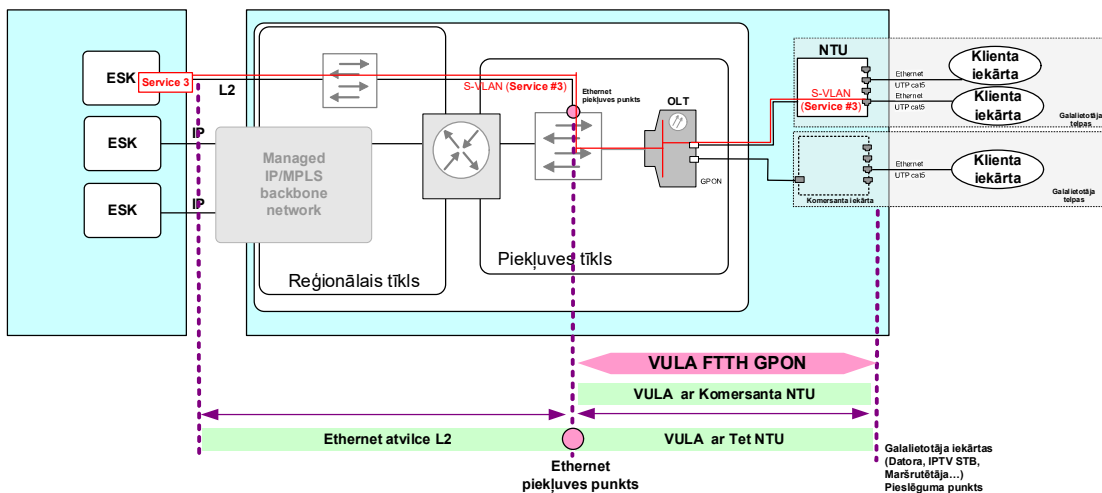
ESK
Service 3
L2
ESK
IP
ESK
IP
Managed IP/MPLS backbone network
Reģionālais tīkls
S-VLAN (Service #3)
Ethernet piekļuves punkts
OLT
GPON
Piekļuves tīkls
NTU
S-VLAN (Service #3)
Ethernet UTP cat5
Ethernet UTP cat5
Klienta iekārta
Klienta iekārta
Galalietotāja telpas
Komersanta iekārta
Ethernet UTP cat5
Klienta iekārta
Galalietotāja telpas
VULA FTTH GPON
VULA ar Komersanta NTU
Ethernet atvilce L2
VULA ar Tet NTU
Ethernet piekļuves punkts
Galalietotāja iekārtas (Datora, IPTV STB, Maršrutētāja…) Pieslēguma punkts